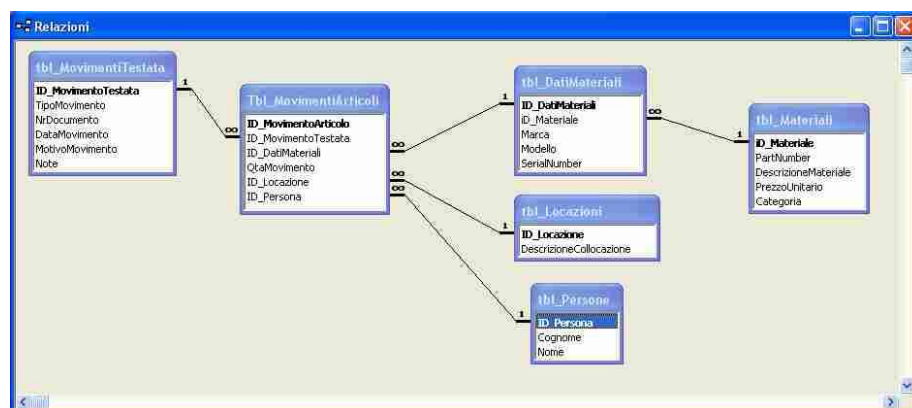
Relazioni

tbl_MovimentiTestata
ID_MovimentoTestata
TipoMovimento
NrDocumento
DataMovimento
MotivoMovimento
Note

1

∞

Tbl_MovimentiArticoli
ID_MovimentoArticolo
ID_MovimentoTestata
ID_DatiMateriali
QtaMovimento
ID_Locazione
ID_Persona

∞

1

tbl_DatiMateriali
ID_DatiMateriali
ID_Materiale
Marca
Modello
SerialNumber

∞

1

tbl_Materiali
ID_Materiale
PartNumber
DescrizioneMateriale
PrezzoUnitario
Categoria

∞

1

tbl_Locazioni
ID_Locazione
DescrizioneCollocazione

∞

1

tbl_Persone
ID_Persona
Cognome
Nome